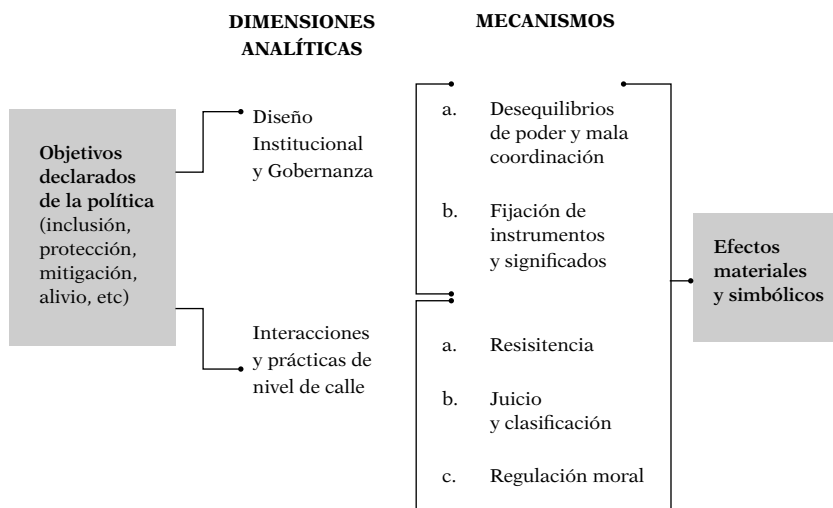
DIMENSIONES ANALÍTICAS

MECANISMOS

**Objetivos declarados de la política** (inclusión, protección, mitigación, alivio, etc)

Diseño Institucional y Gobernanza

Interacciones y prácticas de nivel de calle

a. Desequilibrios de poder y mala coordinación

b. Fijación de instrumentos y significados

a. Resisitencia

b. Juicio y clasificación

c. Regulación moral

**Efectos materiales y simbólicos**